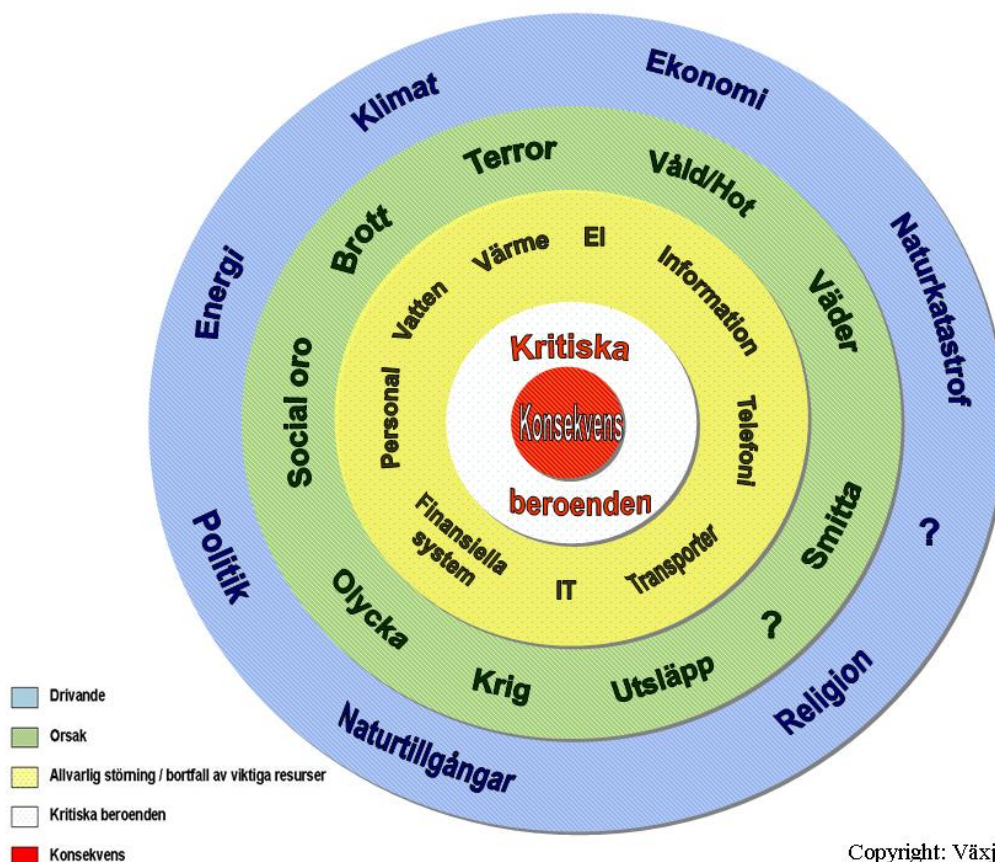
Klimat
Ekonomi
Energi
Naturkatastrof
Politik
?
Religion
Naturtillgångar

Terror
Våld/Hot
Brott
Väder
Social oro
Smitta
Olycka
?
Krig
Utsläpp

Värme
El
Vatten
Information
Personal
Telefoni
Finansiella system
IT
Transporter

Kritiska
Konsekvens
beroenden

Drivande
Orsak
Allvarlig störning / bortfall av viktiga resurser
Kritiska beroenden
Konsekvens

Copyright: Växj